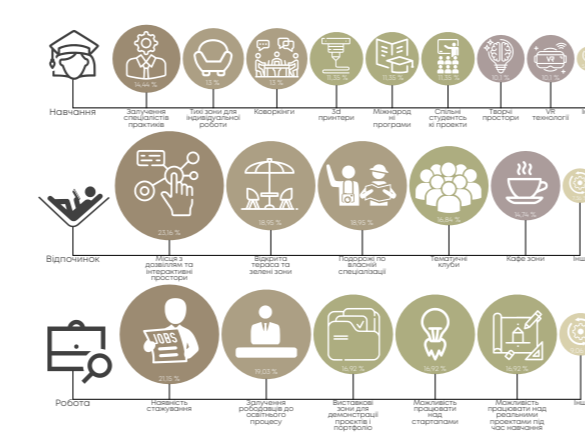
Навчання

14.44 %
Залучення спеціалістів практиків

12 %
Тихі зони для індивідуальної роботи

12 %
Коворкінги

11.33 %
3d принтери

11.33 %
Міжнародні програми

11.33 %
Спільні студентські проекти

10.3 %
Творчі простори

10.3 %
VR технології

Відпочинок

23.16 %
Місця з дозвіллям та інтерактивні простори

18.95 %
Відкрита тераса та зелені зони

18.95 %
Подорожі по власній спеціалізації

16.84 %
Тематичні клуби

14.74 %
Кафе зони

Робота

JOBS
21.15 %
Наявність стажування

19.03 %
Залучення роботодавців до освітнього процесу

16.92 %
Виставкові зони для демонстрації проєктів і портфоліо

16.92 %
Можливість працювати над стартапами

16.92 %
Можливість працювати над реальними проектами під час навчання